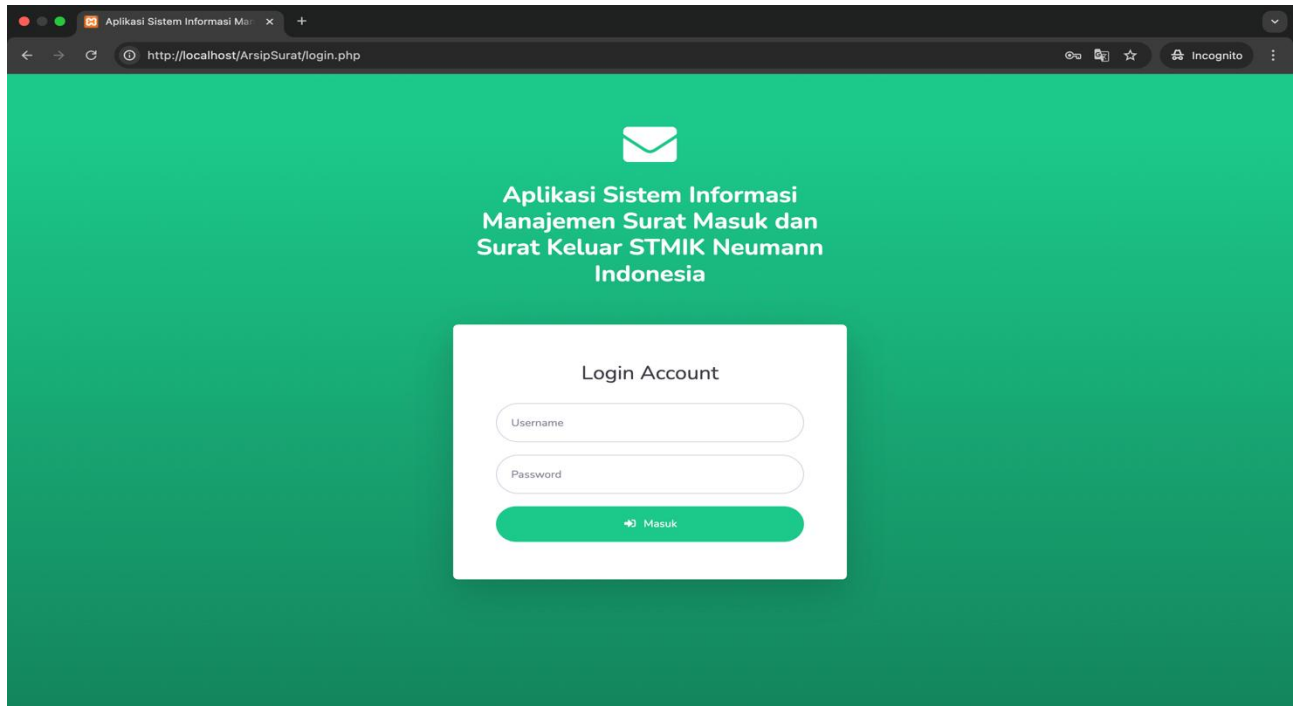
Aplikasi Sistem Informasi Man

http://localhost/ArsipSurat/login.php

Incognito

Aplikasi Sistem Informasi Manajemen Surat Masuk dan Surat Keluar STMIK Neumann Indonesia

Login Account

Username

Password

Masuk